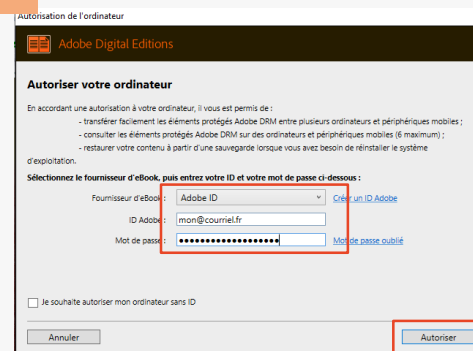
Autorisation de l'ordinateur

Adobe Digital Editions

Autoriser votre ordinateur

En accordant une autorisation à votre ordinateur, il vous est permis de :

- transférer facilement les éléments protégés Adobe DRM entre plusieurs ordinateurs et périphériques mobiles ;
- consulter les éléments protégés Adobe DRM sur des ordinateurs et périphériques mobiles (6 maximum) ;
- restaurer votre contenu à partir d'une sauvegarde lorsque vous avez besoin de réinstaller le système d'exploitation.

Sélectionnez le fournisseur d'eBook, puis entrez votre ID et votre mot de passe ci-dessous :

Fournisseur d'eBook : Adobe ID
Créer un ID Adobe

ID Adobe : mon@courriel.fr

Mot de passe : ••••••••••••••••••
Mot de passe oublié

Je souhaite autoriser mon ordinateur sans ID

Annuler

Autoriser